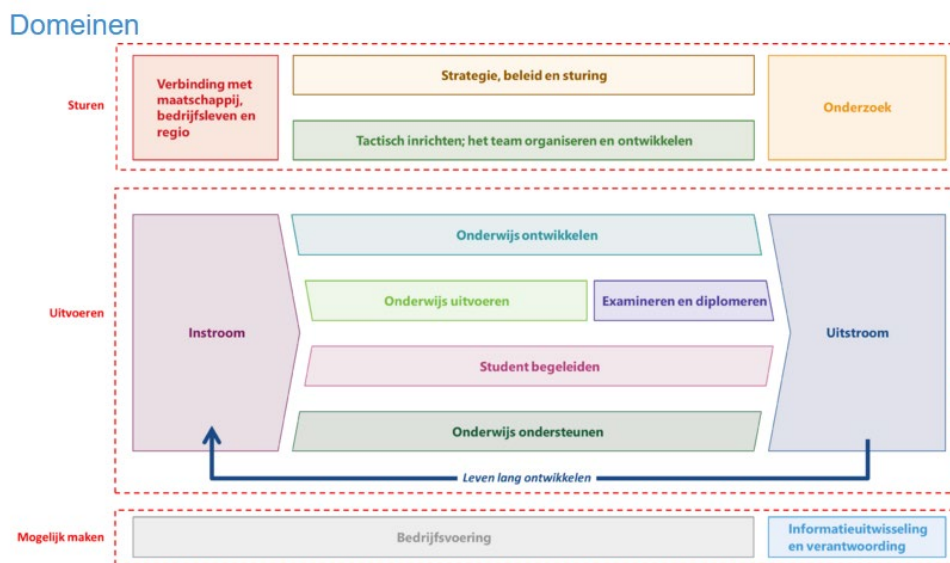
Domeinen

Sturen

Verbinding met maatschappij, bedrijfsleven en regio

Strategie, beleid en sturing

Tactisch inrichten; het team organiseren en ontwikkelen

Onderzoek

Uitvoeren

Instroom

Onderwijs ontwikkelen

Onderwijs uitvoeren

Examineren en diplomeren

Student begeleiden

Onderwijs ondersteunen

Uitstroom

Leven lang ontwikkelen

Mogelijk maken

Bedrijfsvoering

Informatieuitwisseling en verantwoording